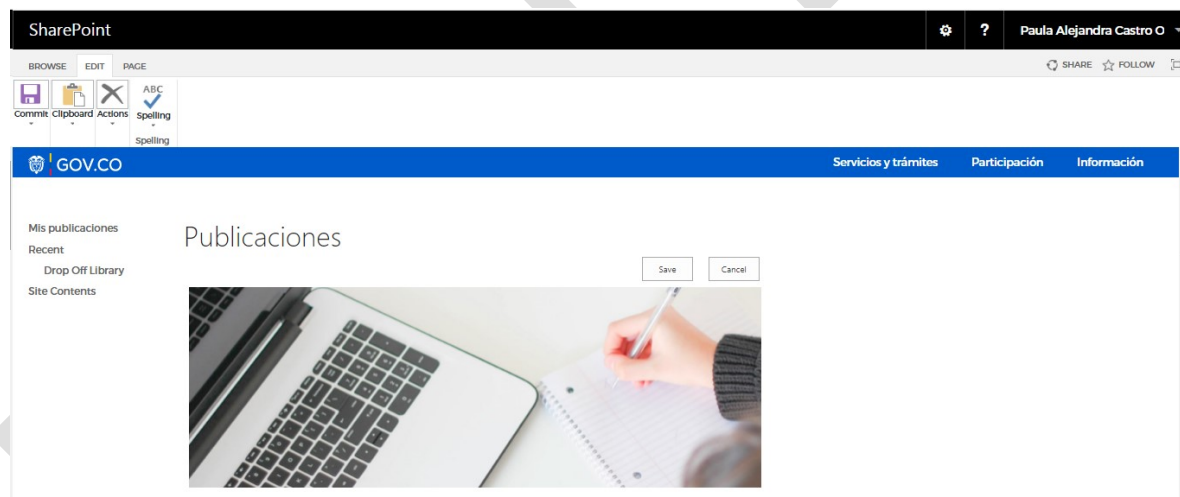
SharePoint

?

Paula Alejandra Castro O

BROWSE EDIT PAGE

SHARE FOLLOW

Commit Clipboard Actions ABC Spelling

Spelling

GOV.CO

Servicios y trámites Participación Información

Mis publicaciones
Recent
Drop Off Library
Site Contents

Publicaciones

Save Cancel